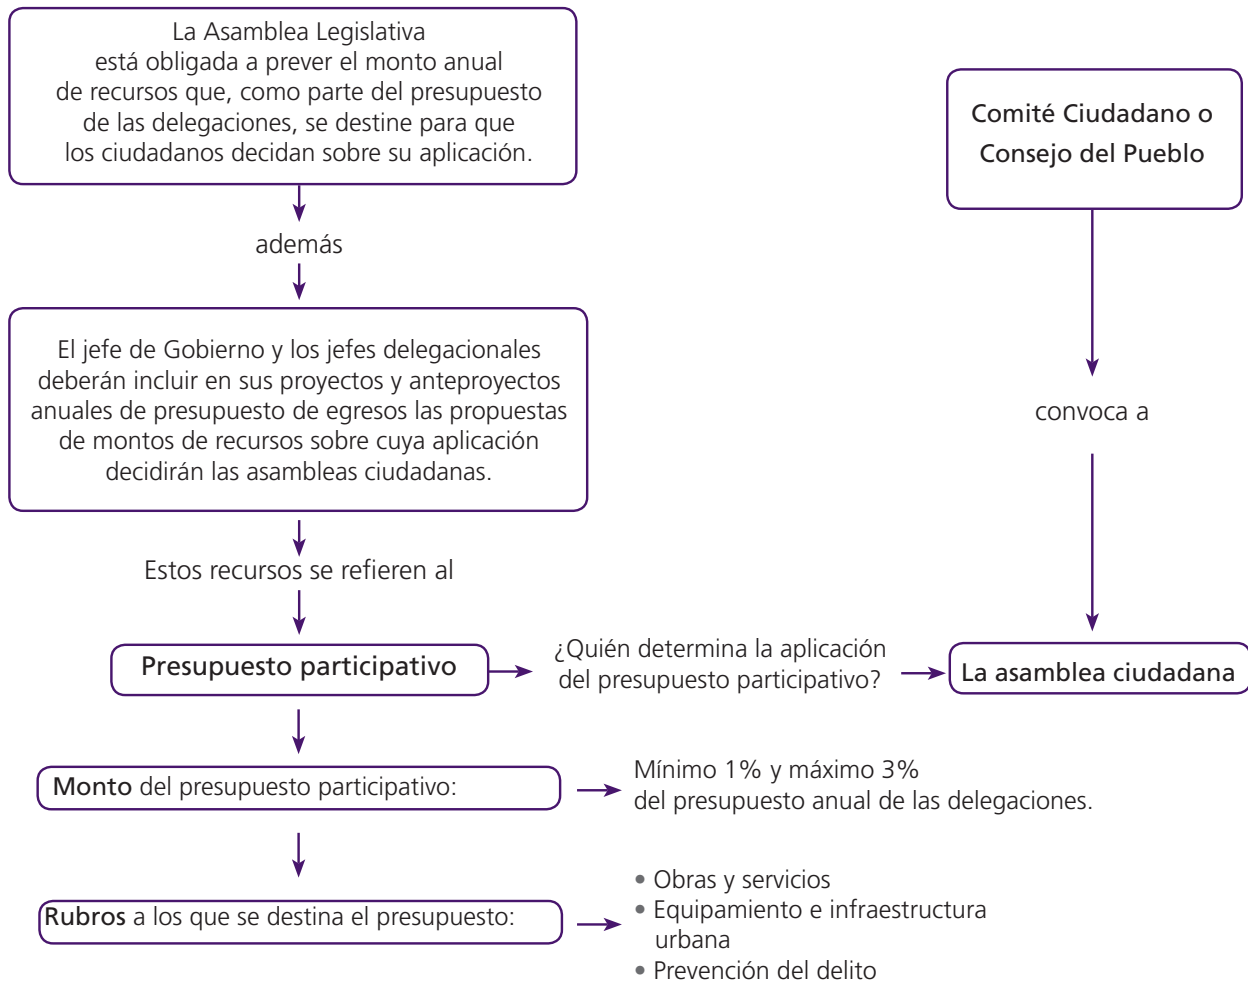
La Asamblea Legislativa está obligada a prever el monto anual de recursos que, como parte del presupuesto de las delegaciones, se destine para que los ciudadanos decidan sobre su aplicación.

además

El jefe de Gobierno y los jefes delegacionales deberán incluir en sus proyectos y anteproyectos anuales de presupuesto de egresos las propuestas de montos de recursos sobre cuya aplicación decidirán las asambleas ciudadanas.

Estos recursos se refieren al

Presupuesto participativo

¿Quién determina la aplicación del presupuesto participativo?

La asamblea ciudadana

Comité Ciudadano o Consejo del Pueblo

convoca a

Monto del presupuesto participativo:

Mínimo 1% y máximo 3% del presupuesto anual de las delegaciones.

Rubros a los que se destina el presupuesto:

• Obras y servicios
• Equipamiento e infraestructura urbana
• Prevención del delito